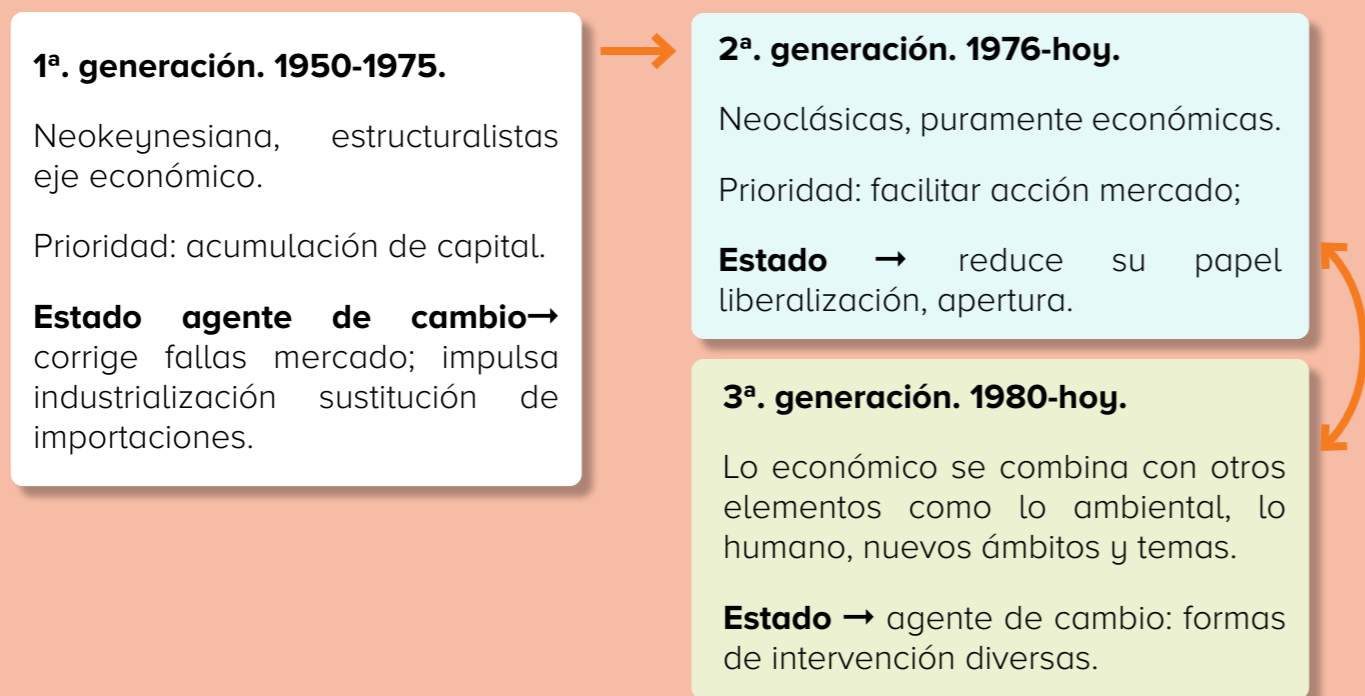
1ª. generación. 1950-1975.

Neokeynesiana, estructuralistas eje económico.

Prioridad: acumulación de capital.

**Estado agente de cambio**→ corrige fallas mercado; impulsa industrialización sustitución de importaciones.

2ª. generación. 1976-hoy.

Neoclásicas, puramente económicas.

Prioridad: facilitar acción mercado;

**Estado** → reduce su papel liberalización, apertura.

3ª. generación. 1980-hoy.

Lo económico se combina con otros elementos como lo ambiental, lo humano, nuevos ámbitos y temas.

**Estado** → agente de cambio: formas de intervención diversas.